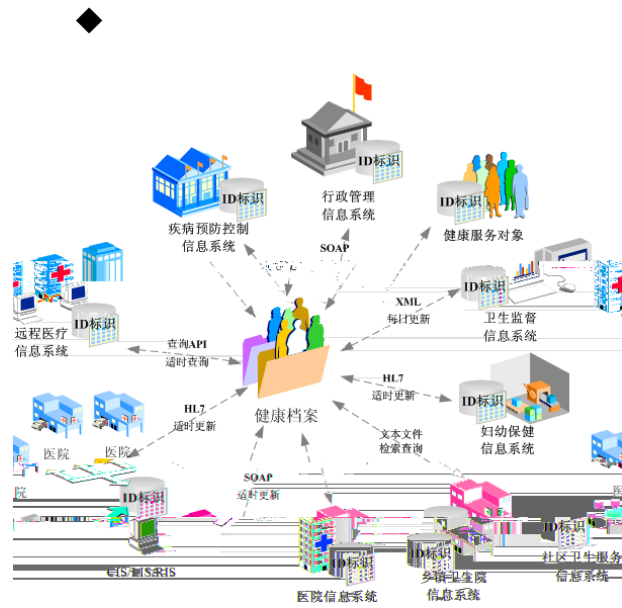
◆

ID标识
行政管理
信息系统

ID标识
疾病预防控制
信息系统

ID标识
健康服务对象

SOAP

ID标识
远程医疗
信息系统

XML
每日更新

ID标识
卫生监督
信息系统

查询API
适时查询

健康档案

HL7
适时更新

ID标识
妇幼保健
信息系统

HL7
适时更新

医院
医院
院

文本文件
检索查询

SOAP
适时更新

ID标识

CIS/LIS/RIS

ID标识
医院信息系统

ID标识
乡镇卫生院
信息系统

ID标识
社区卫生服务
信息系统

医